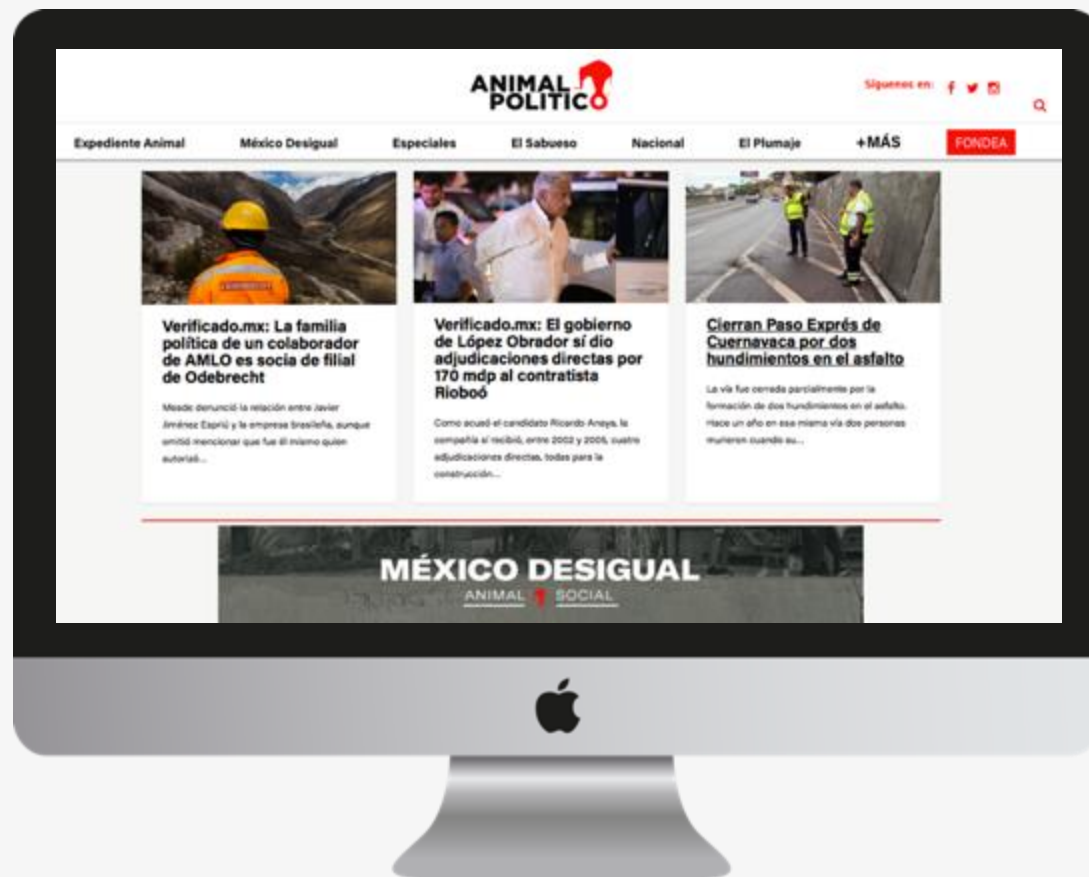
ANIMAL POLITICO

Síguenos en:

Expediente Animal
México Desigual
Especiales
El Sabueso
Nacional
El Plumaje
+MÁS
FONDEA

Verificado.mx: La familia política de un colaborador de AMLO es socia de filial de Odebrecht

Meade denunció la relación entre Javier Jiménez Espriú y la empresa brasileña, aunque omitió mencionar que fue él mismo quien autorizó...

Verificado.mx: El gobierno de López Obrador sí dio adjudicaciones directas por 170 mdp al contratista Riobóo

Como acusó el candidato Ricardo Anaya, la compañía sí recibió, entre 2002 y 2005, cuatro adjudicaciones directas, todas para la construcción...

Cierran Paso Exprés de Cuernavaca por dos hundimientos en el asfalto

La vía fue cerrada parcialmente por la formación de dos hundimientos en el asfalto. Hace un año en esa misma vía dos personas murieron cuando su...

MÉXICO DESIGUAL
ANIMAL SOCIAL